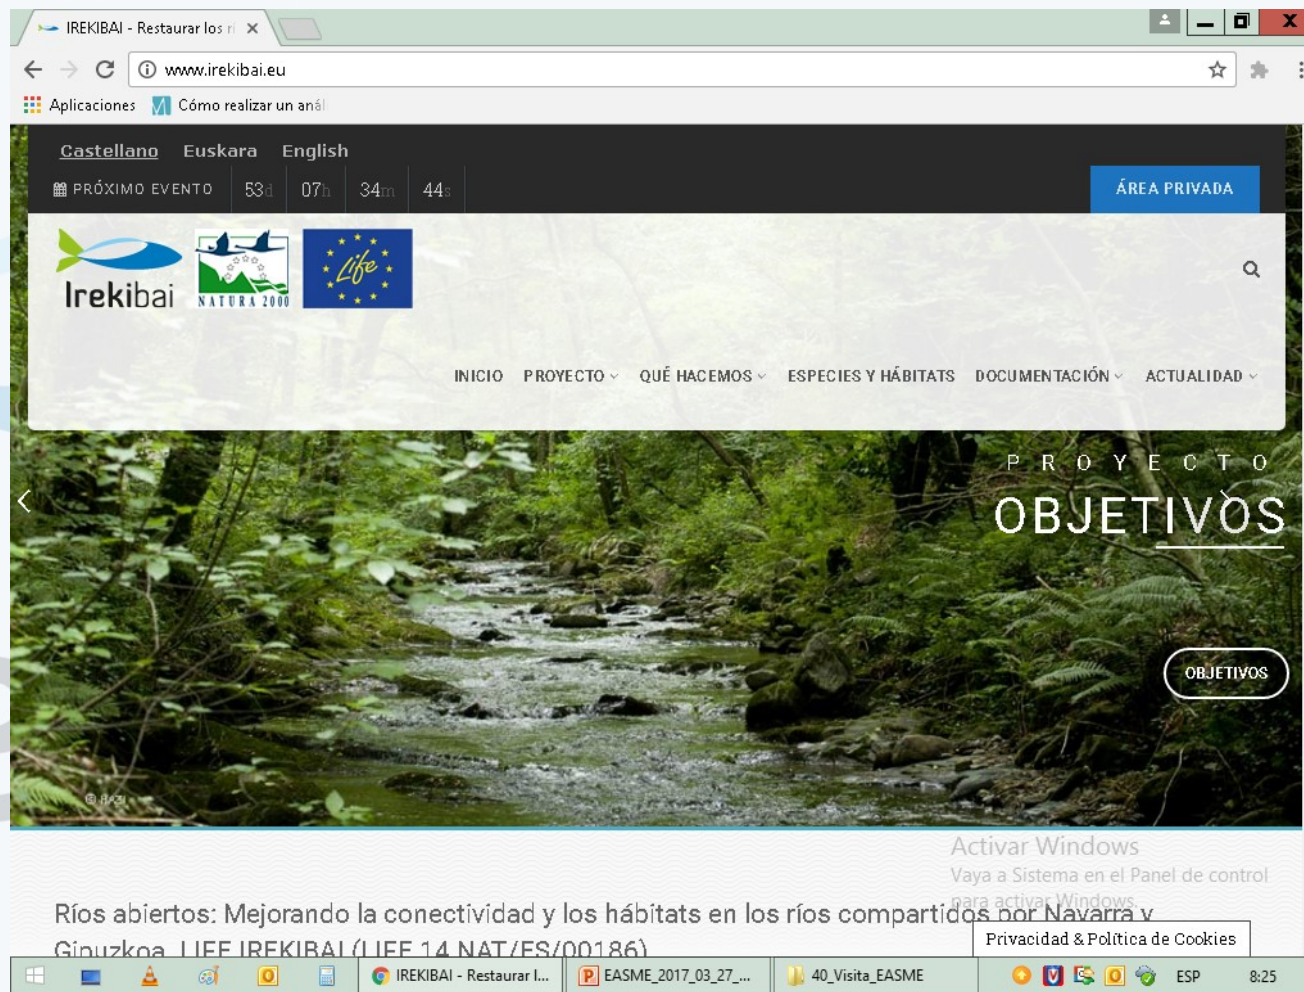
IREKIBAI - Restaurar los r

www.irekibai.eu

Aplicaciones
Cómo realizar un anál

Castellano Euskara English

PRÓXIMO EVENTO 53d 07h 34m 44s

ÁREA PRIVADA

Irekibai

NATURA 2000

Life

INICIO PROYECTO QUÉ HACEMOS ESPECIES Y HÁBITATS DOCUMENTACIÓN ACTUALIDAD

PROYECTO

OBJETIVOS

OBJETIVOS

Activar Windows
Vaya a Sistema en el Panel de control para activar Windows.

Ríos abiertos: Mejorando la conectividad y los hábitats en los ríos compartidos por Navarra y Gipuzkoa. LIFE IREKIBAI (LIFE 14 NAT/ES/00186)

Privacidad & Política de Cookies

IREKIBAI - Restaurar l...
EASME_2017_03_27_...
40_Visita_EASME
ESP
8:25